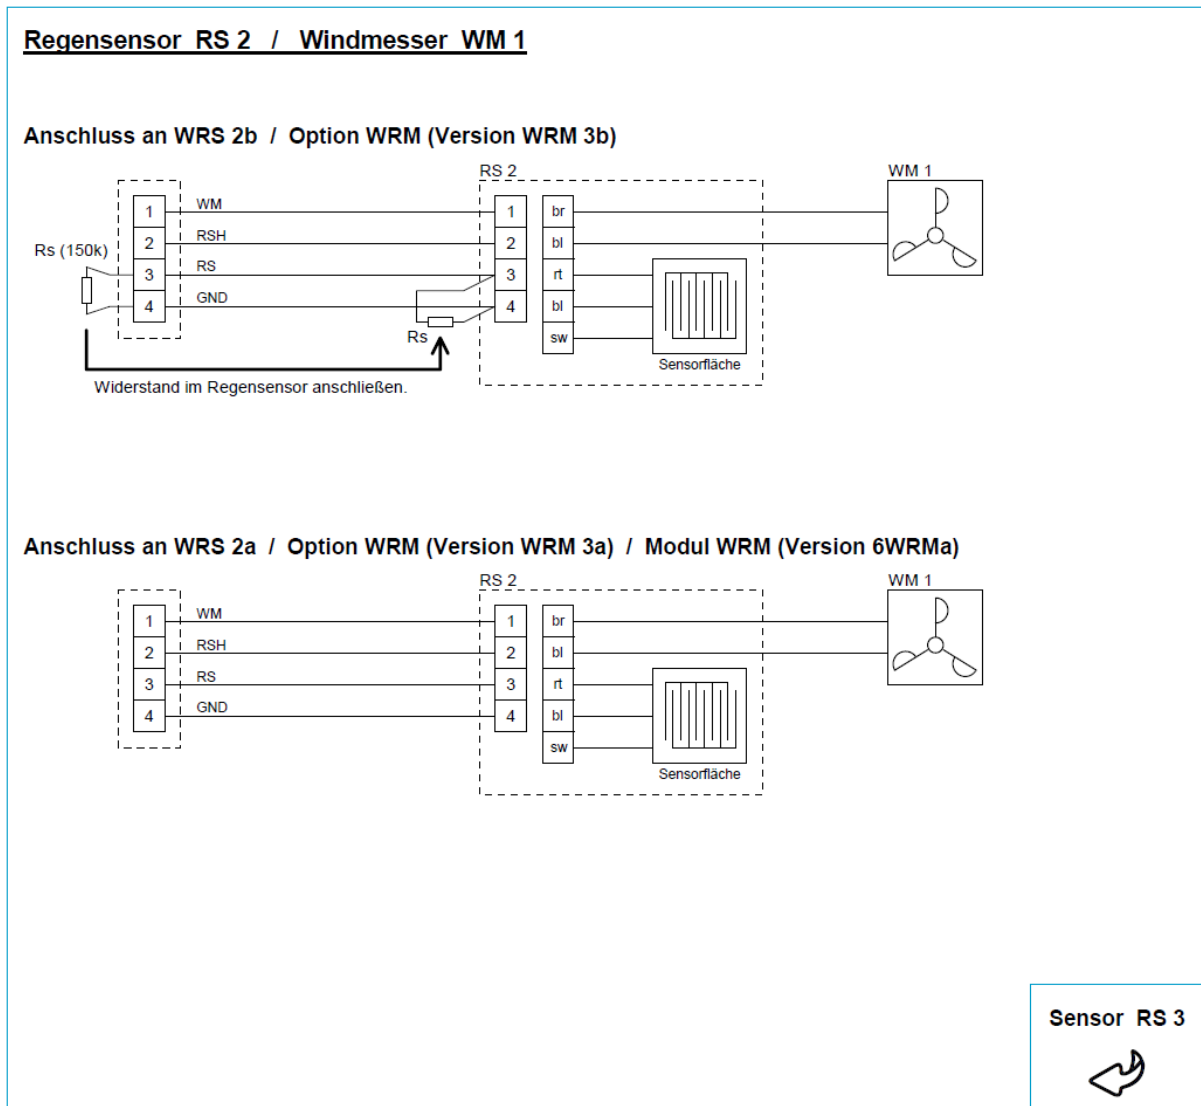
Regensensor RS 2 / Windmesser WM 1

Anschluss an WRS 2b / Option WRM (Version WRM 3b)

RS 2

WM 1

Rs (150k)

1 WM 1 br
2 RSH 2 bl
3 RS 3 rt
4 GND 4 bl
sw

Rs

Sensorfläche

Widerstand im Regensensor anschließen.

Anschluss an WRS 2a / Option WRM (Version WRM 3a) / Modul WRM (Version 6WRMa)

RS 2

WM 1

1 WM 1 br
2 RSH 2 bl
3 RS 3 rt
4 GND 4 bl
sw

Sensorfläche

Sensor RS 3